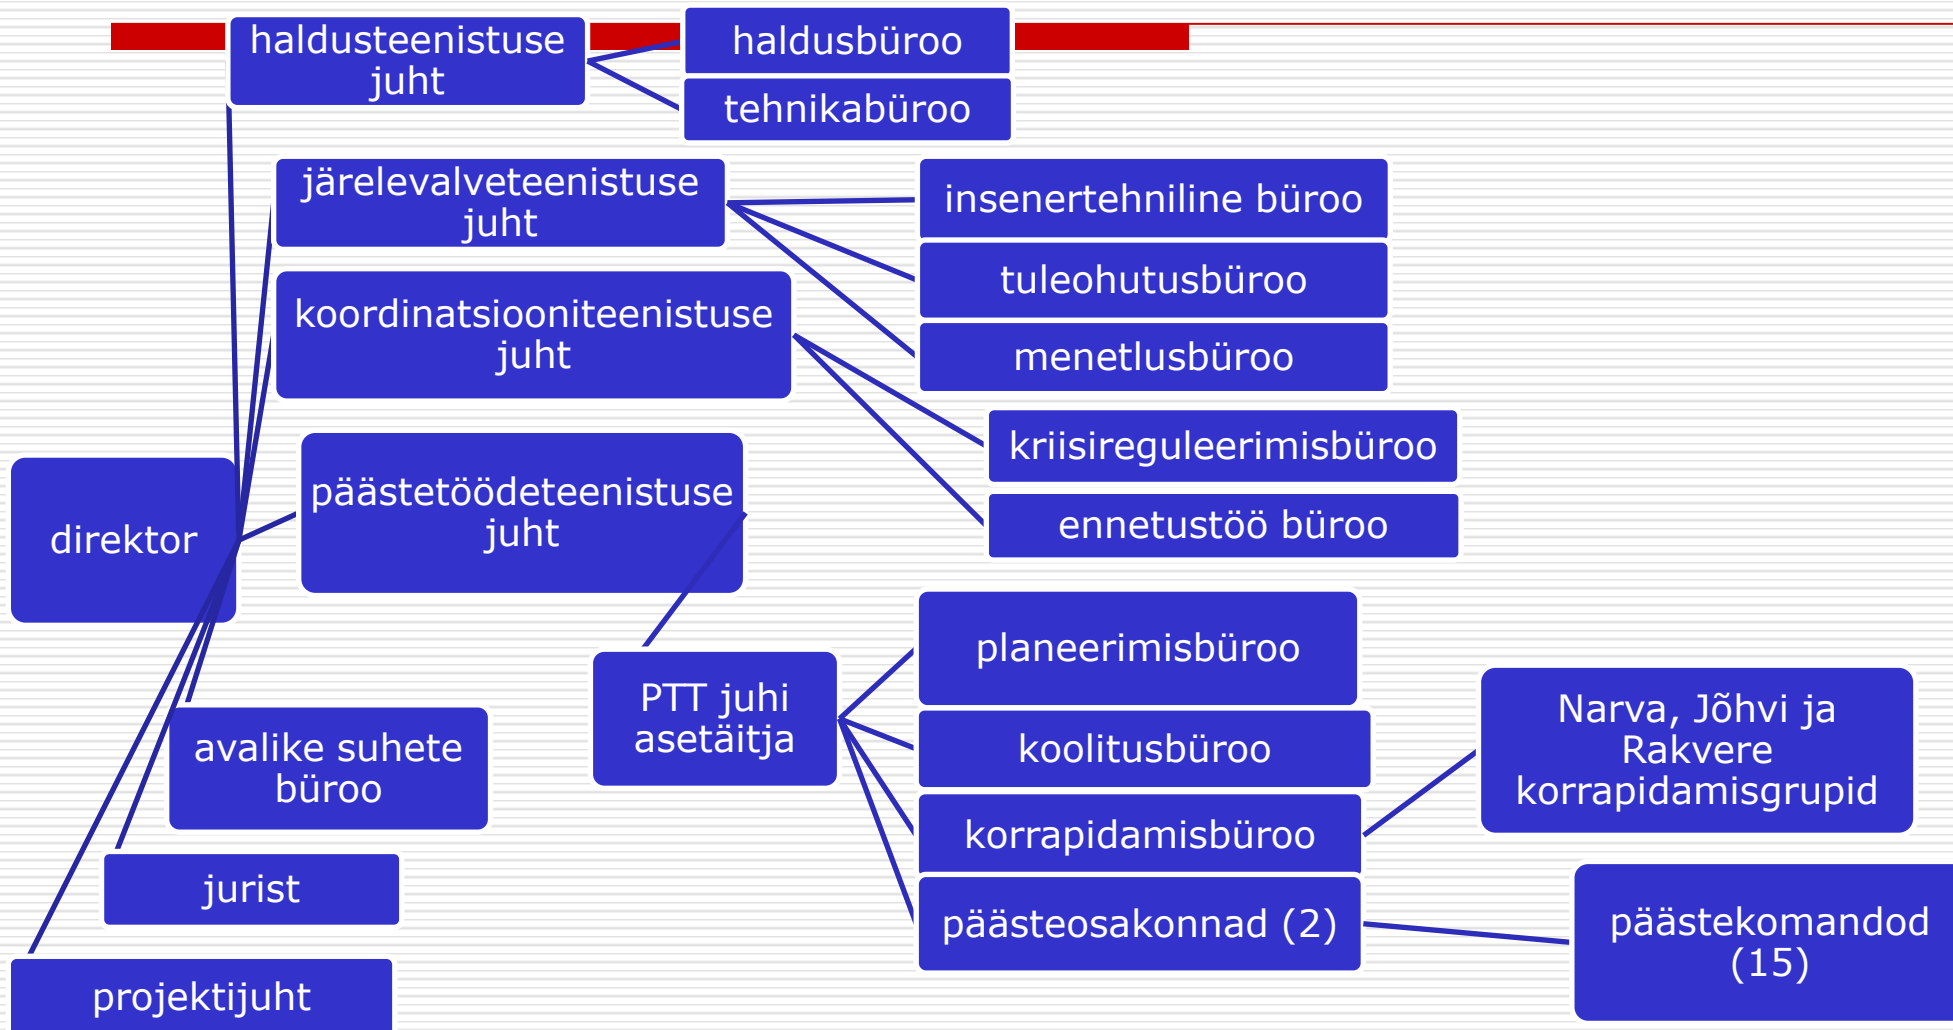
haldusteenistuse juht

haldusbüroo

tehnikabüroo

järelevalveteenistuse juht

insenertehniline büroo

tuleohutusbüroo

menetlusbüroo

koordinatsiooniteenistuse juht

kriisireguleerimisbüroo

ennetustöö büroo

direktor

päästetöödeteenistuse juht

planeerimisbüroo

PTT juhi asetäitja

koolitusbüroo

Narva, Jõhvi ja Rakvere korrapidamisgrupid

avalike suhete büroo

korrapidamisbüroo

jurist

päästeosakonnad (2)

päästekomandod (15)

projektijuht